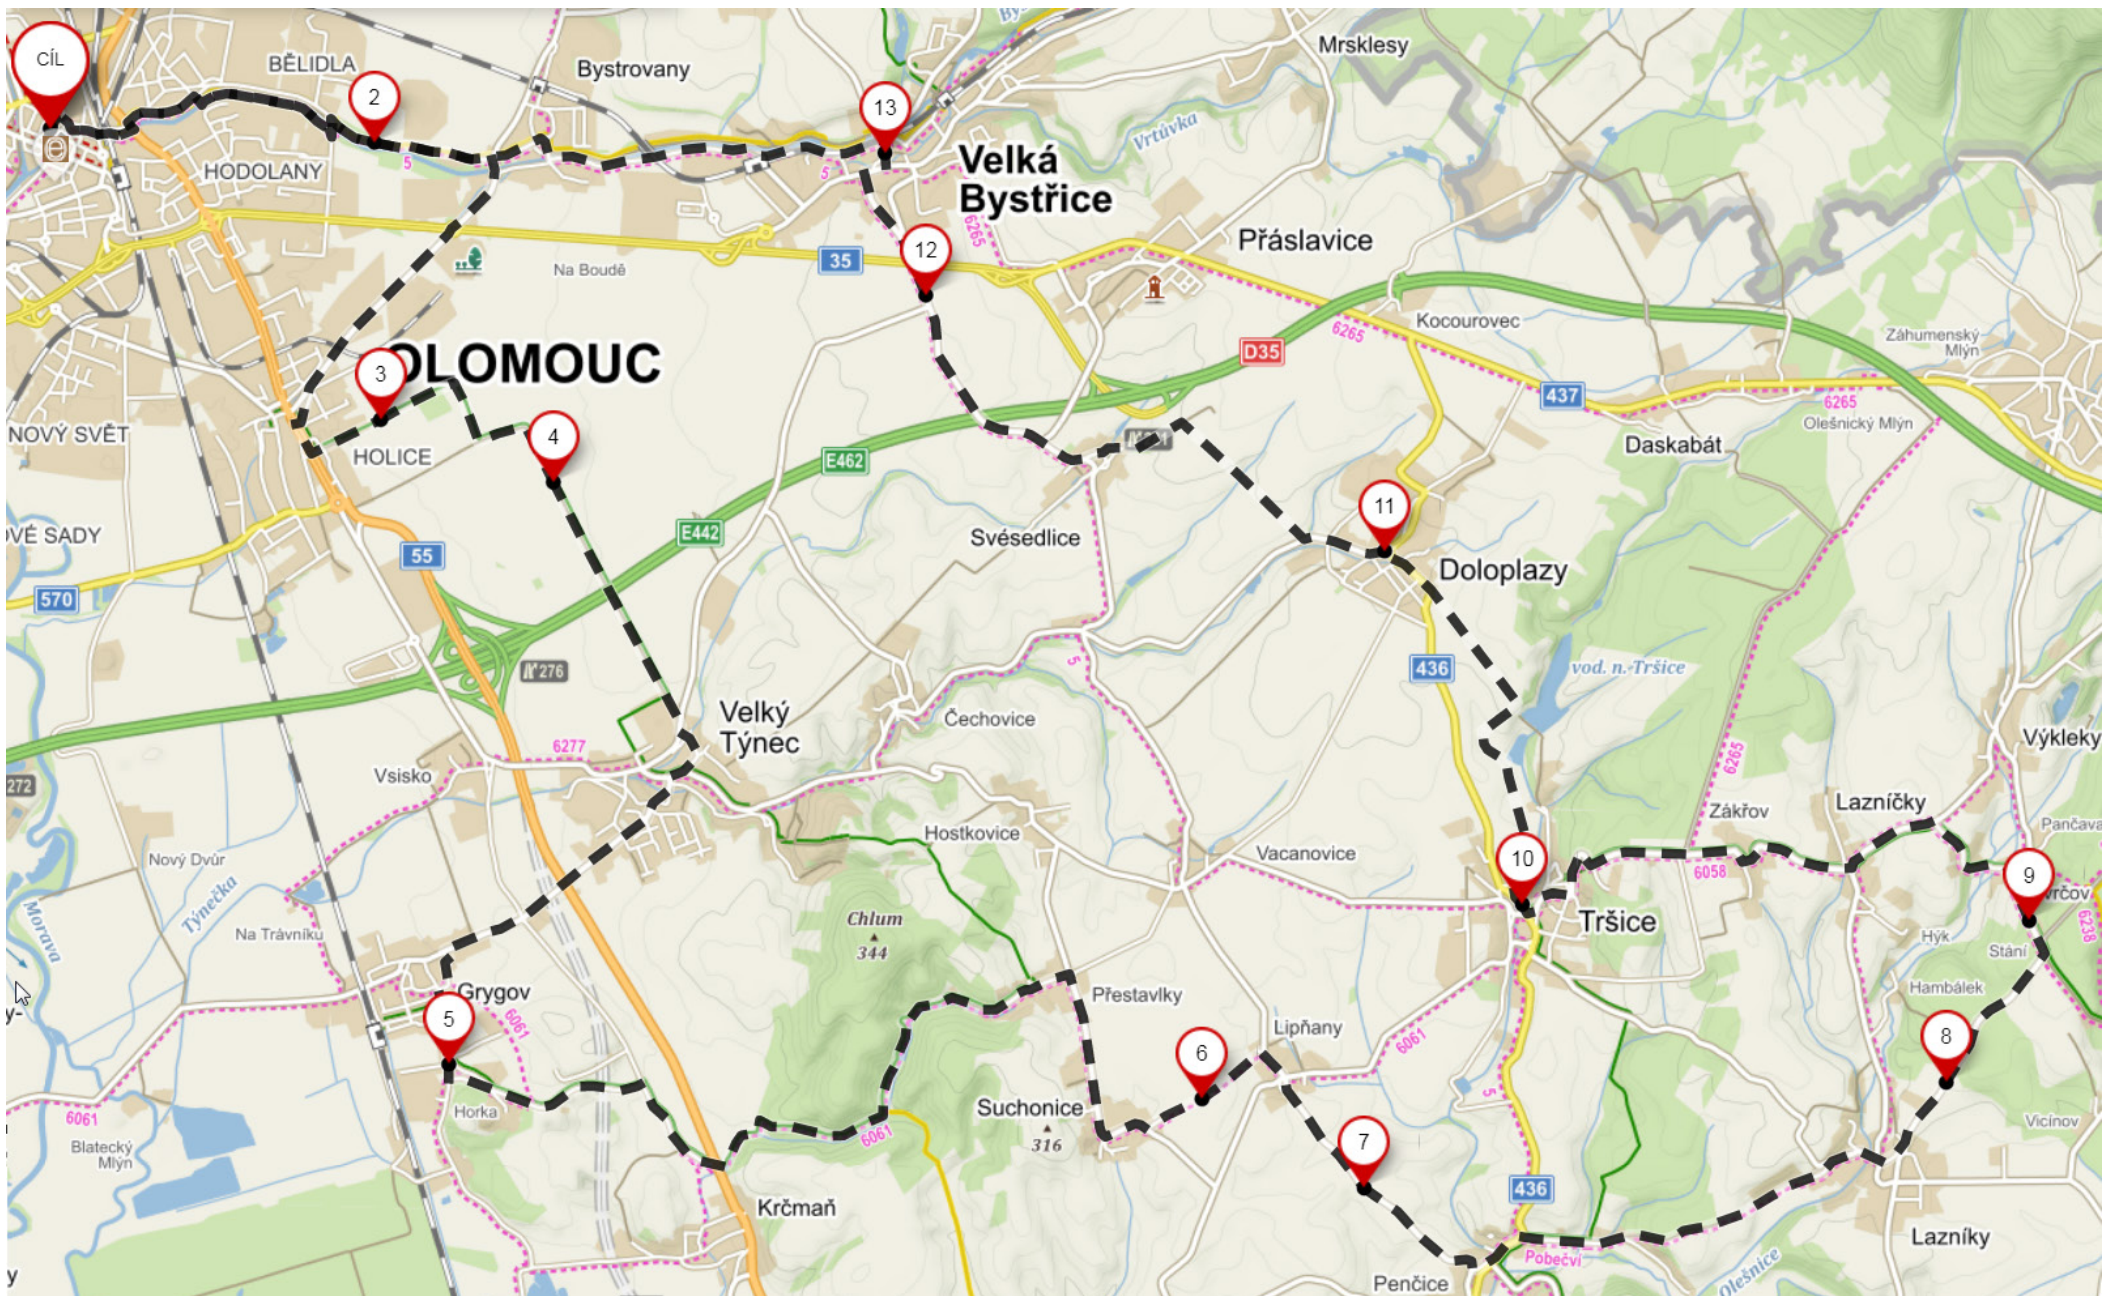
CÍL
BĚLIDLA
2
Bystrovany
13
Mrsklesy
Velká Bystřice
Vrtůvka
HODOLANY
5
5
Na Boudě
35
12
6265
Přáslavice
Kocourovec
D35
6265
Záhumenský Mlýn
437
6265
Olešnický Mlýn
Daskabát
3
OLOMOUC
4
NOVÝ SVĚT
HOLICE
E462
11
Doloplazy
VÉ SADY
55
E442
Svésedlice
570
276
436
vod. n. Tršice
5
Velký Týnec
Čechovice
6277
6265
Výkleky
272
Vsisko
Hostkovice
Vacanovice
Zákřov
Lazníčky
Pančava
10
9
6058
Nový Dvůr
Týnečka
Chlum
344
Tršice
Hýk
Stání
6238
Morava
Na Trávníku
Grygov
Přestavlky
Hambálek
5
6061
Lipňany
6061
8
6
6061
Horka
Suchonice
316
7
Vicinov
5
Blatecký Mlýn
6061
436
Krčmaň
Pobečví
Olešnice
Lazníky
Penčice